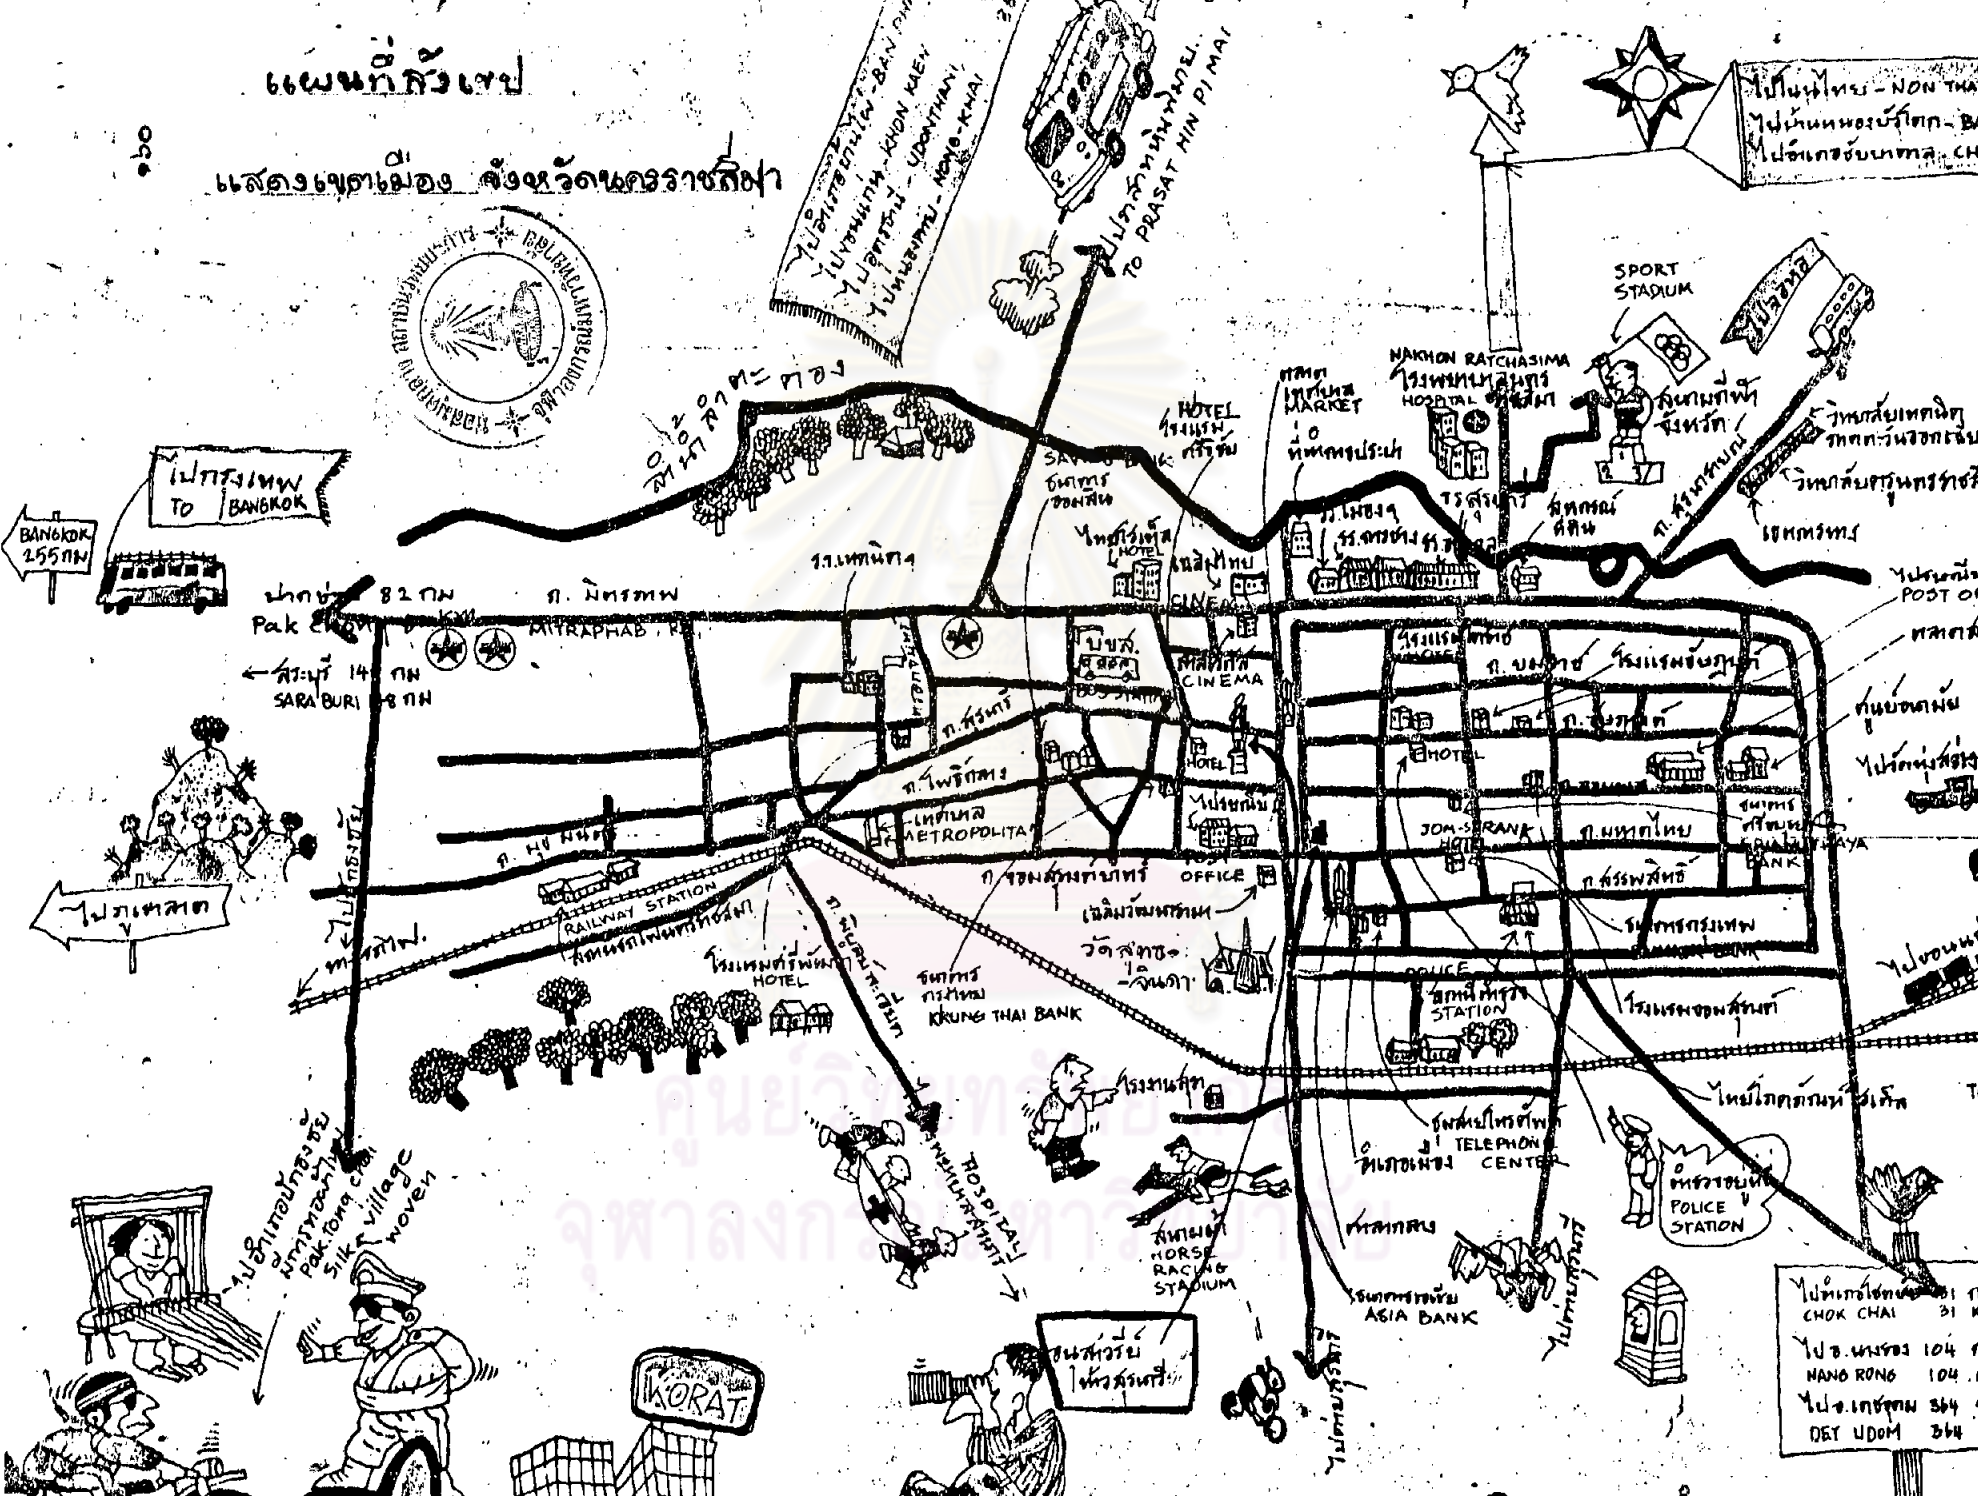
แผนที่สังเขป

แสดงเขตเมือง จังหวัดนครราชสีมา

ไปอำเภอบ้านไผ่ - BAN PHAI
ไปขอนแก่น - KHON KAEN
ไปอุดรธานี - UDONTHANI
ไปหนองคาย - NONG-KHAI

ไปปราสาทหินพิมาย TO PRASAT HIN PIMAI

ไปโนนไทย - NON THAI
ไปบ้านหนองบัวโคก - B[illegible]
ไปอำเภอชุมพวง - CH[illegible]

SPORT STADIUM

ไปอุดรฯ

NAKHON RATCHASIMA
โรงพยาบาลมหาราช HOSPITAL

สนามกีฬาจังหวัด

วิทยาลัยเทคนิค
วิทยาลัยครูนครราชสีมา

ลำน้ำลำตะคอง

ไปกรุงเทพ TO BANGKOK

BANGKOK 255 กม

HOTEL โรงแรม ศรีจันทร์

ตลาดเทศบาล MARKET

ที่ทำการประปา

SAVING BANK ธนาคารออมสิน

ไทยโฮเต็ล HOTEL

ร.ร.เทคนิค

CINEMA

ร.ร.สุรนารี

ร.ร.ราชสีมาวิทยาลัย

เขตทหาร

ไปรษณีย์ POST O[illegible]

ตลาด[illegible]

ปากช่อง 82 กม Pak Chong

ถ. มิตรภาพ MITRAPHAB

สระบุรี 148 กม SARA BURI 148 กม

บขส. BUS STATION

โรงแรมสีมาธานี

ถ. บุรินทร์

โรงแรมชัยภูมิ

ถ. สุรนารี

ถ. โพธิ์กลาง

ศูนย์อาหาร

HOTEL

HOTEL

ไปรษณีย์

ไปบุรีรัมย์

ถ. มุขมนตรี

เทศบาล METROPOLITAN

JOM-SURANG HOTEL

ถ. มหาดไทย

ธนาคาร ศรีอยุธยา AYUDHAYA BANK

ไปภาคใต้

ไปโชคชัย

RAILWAY STATION

สถานีรถไฟนครราชสีมา

ถ. จอมสุรางค์ยาตร์

POST OFFICE

เฉลิมวัฒนาราม

ถ. สรรพสิทธิ์

ธนาคารกรุงเทพ BANGKOK BANK

วัดศาลาลอย

โรงแรมศรีพัฒนา HOTEL

ถ. พิบูลละเอียด

ธนาคารกรุงไทย KRUNG THAI BANK

POLICE STATION

โรงแรมจอมสุรางค์

ไปขอนแก่น

โรงงานสุรา

ไนท์ไลท์ การ์เด้น

ไปอำเภอปักธงชัย
ผ้าไหมปักธงชัย
Pak tong chai silk village woven

HOSPITAL
โรงพยาบาลมหาราช

องค์การโทรศัพท์ TELEPHONE CENTER

สนามม้า HORSE RACING STADIUM

ตลาดกลาง

ธนาคารเอเชีย ASIA BANK

สถานีตำรวจ POLICE STATION

อนุสาวรีย์ ท้าวสุรนารี

ไปสุรินทร์

ไปอำเภอโชคชัย 31 กม CHOK CHAI 31 K

ไป อ. หนองรอง 104 NANG RONG 104

ไป อ. เดชอุดม 364 DET UDOM 364

KORAT